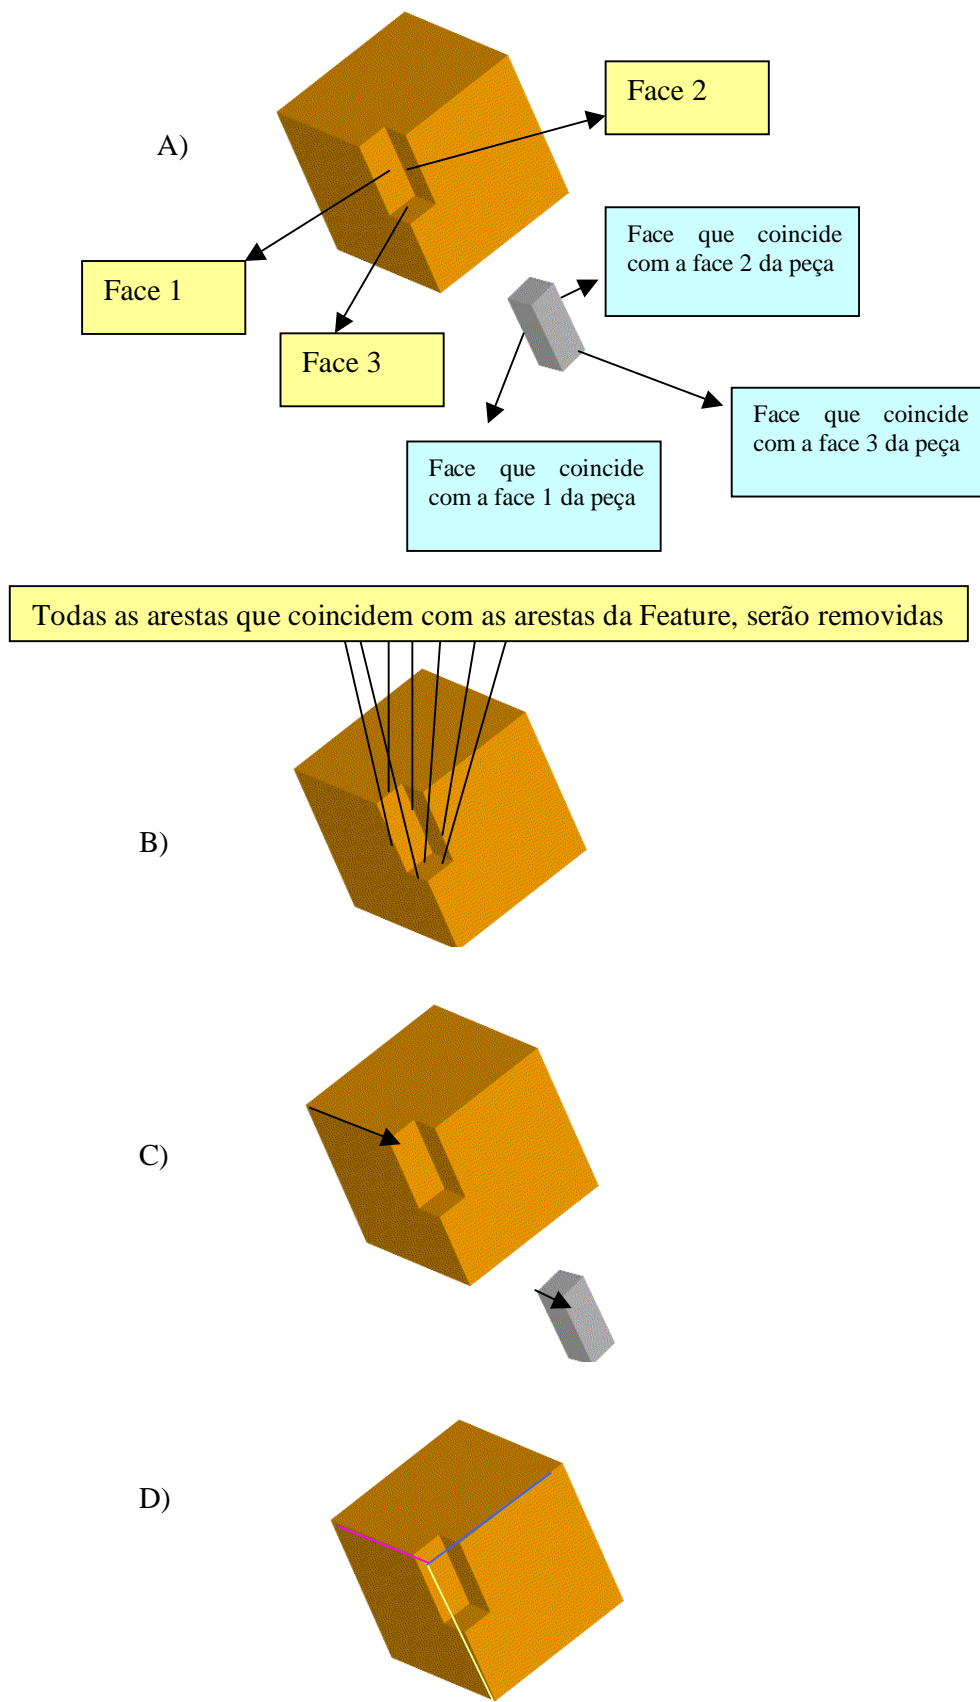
A)

Face 2

Face 1

Face 3

Face que coincide com a face 2 da peça

Face que coincide com a face 3 da peça

Face que coincide com a face 1 da peça

Todas as arestas que coincidem com as arestas da Feature, serão removidas

B)

C)

D)